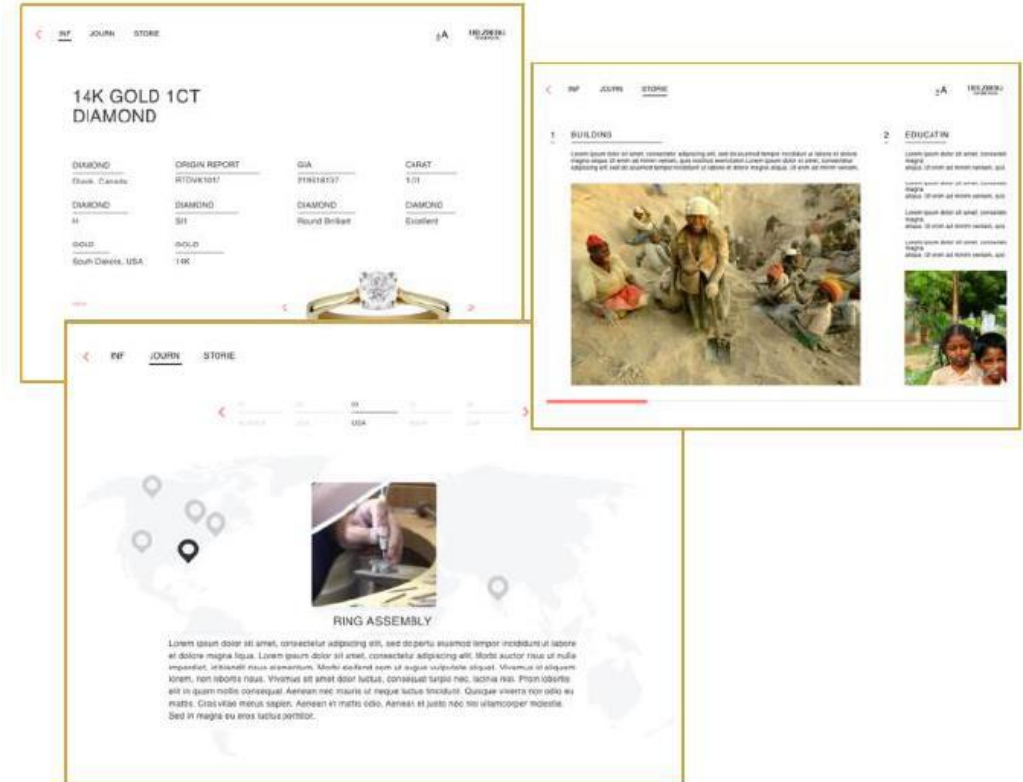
< INF JOURN STORIE

ⱯA

14K GOLD 1CT DIAMOND

DIAMOND
Diavik, Canada

ORIGIN REPORT
RTDVK1017

GIA
2186181737

CARAT
1.01

DIAMOND
H

DIAMOND
SI1

DIAMOND
Round Brilliant

DIAMOND
Excellent

GOLD
South Dakota, USA

GOLD
14K

< >

< INF JOURN STORIE

ⱯA

1 BUILDING

Lorem ipsum dolor sit amet, consectetur adipiscing elit, sed do eiusmod tempor incididunt ut labore et dolore magna aliqua. Ut enim ad minim veniam, quis nostrud exercitation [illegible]

2 EDUCATIN

Lorem ipsum dolor sit amet, consectetur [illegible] magna aliqua. Ut enim ad minim veniam, quis

< INF JOURN STORIE

< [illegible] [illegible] 03 USA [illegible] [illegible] >

RING ASSEMBLY

Lorem ipsum dolor sit amet, consectetur adipiscing elit, sed do eiusmod tempor incididunt ut labore et dolore magna liqua. Lorem ipsum dolor sit amet, consectetur adipiscing elit. Morbi auctor risus ut nulla imperdiet, id blandit risus elementum. Morbi eleifend sem ut augue vulputate aliquet. Vivamus ut aliquam lorem, non lobortis risus. Vivamus sit amet dolor luctus, consequat turpis nec, lacinia nisi. Proin lobortis elit in quam mollis consequat. Aenean nec mauris ut neque luctus tincidunt. Quisque viverra non odio eu mattis. Cras vitae metus sapien. Aenean in mattis odio. Aenean et justo nec nisi ullamcorper molestie. Sed in magna eu eros luctus porttitor.